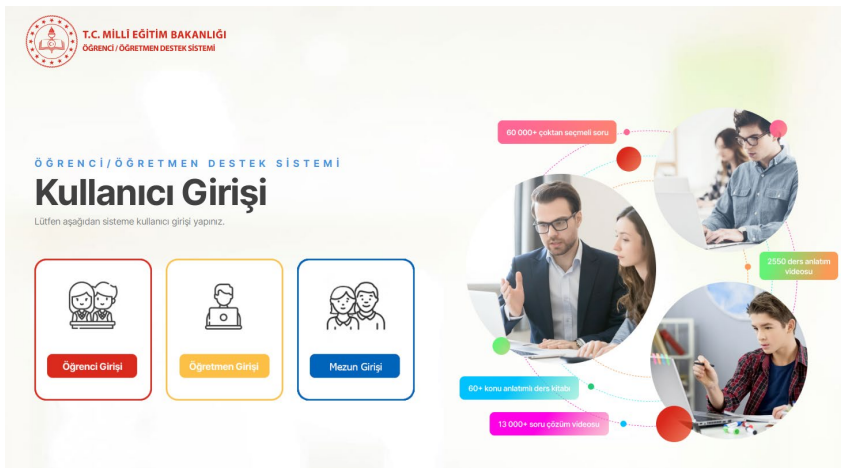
T.C. MİLLİ EĞİTİM BAKANLIĞI
ÖĞRENCİ / ÖĞRETMEN DESTEK SİSTEMİ

ÖĞRENCİ/ÖĞRETMEN DESTEK SİSTEMİ

Kullanıcı Girişi

Lütfen aşağıdan sisteme kullanıcı girişi yapınız.

Öğrenci Girişi

Öğretmen Girişi

Mezun Girişi

60 000+ çoktan seçmeli soru

2550 ders anlatım videosu

60+ konu anlatımlı ders kitabı

13 000+ soru çözüm videosu